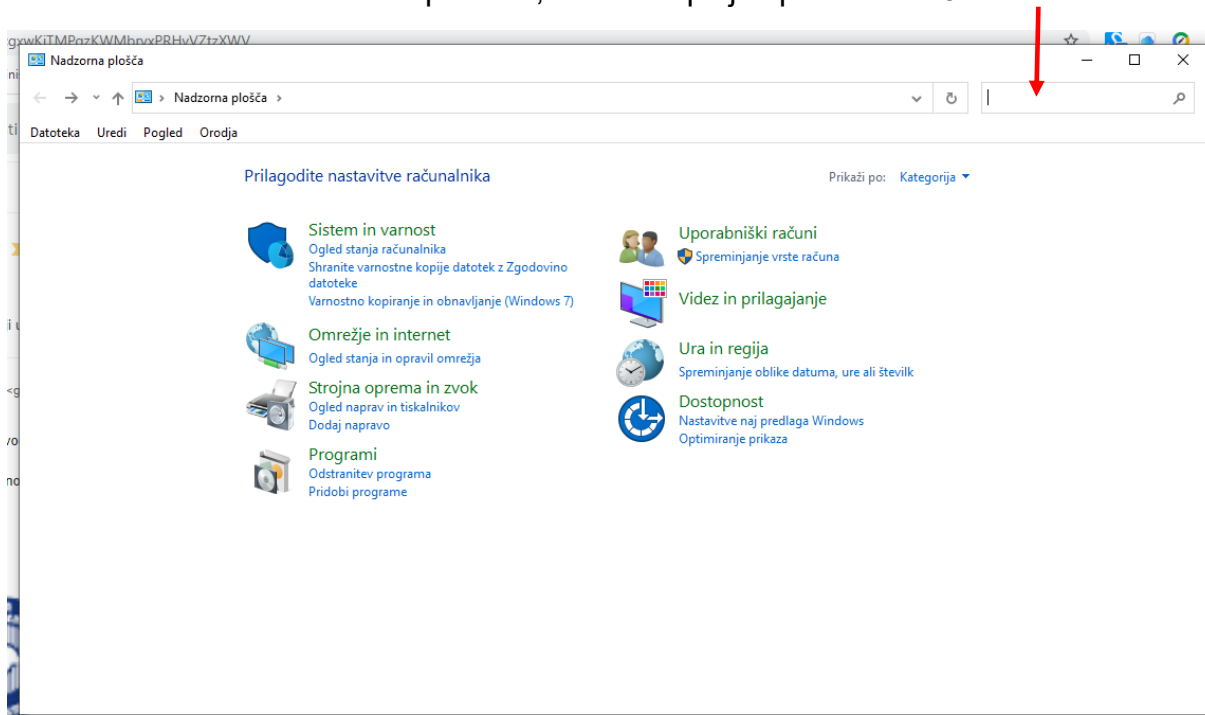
gxwKjTMPqzKWMbrvxPRHyVZtzXWV

Nadzorna plošča

Nadzorna plošča ›

Datoteka Uredi Pogled Orodja

Prilagodite nastavitve računalnika

Prikaži po: Kategorija

Sistem in varnost
Ogled stanja računalnika
Shranite varnostne kopije datotek z Zgodovino datoteke
Varnostno kopiranje in obnavljanje (Windows 7)

Omrežje in internet
Ogled stanja in opravil omrežja

Strojna oprema in zvok
Ogled naprav in tiskalnikov
Dodaj napravo

Programi
Odstranitev programa
Pridobi programe

Uporabniški računi
Spreminjanje vrste računa

Videz in prilagajanje

Ura in regija
Spreminjanje oblike datuma, ure ali številk

Dostopnost
Nastavitve naj predlaga Windows
Optimiranje prikaza